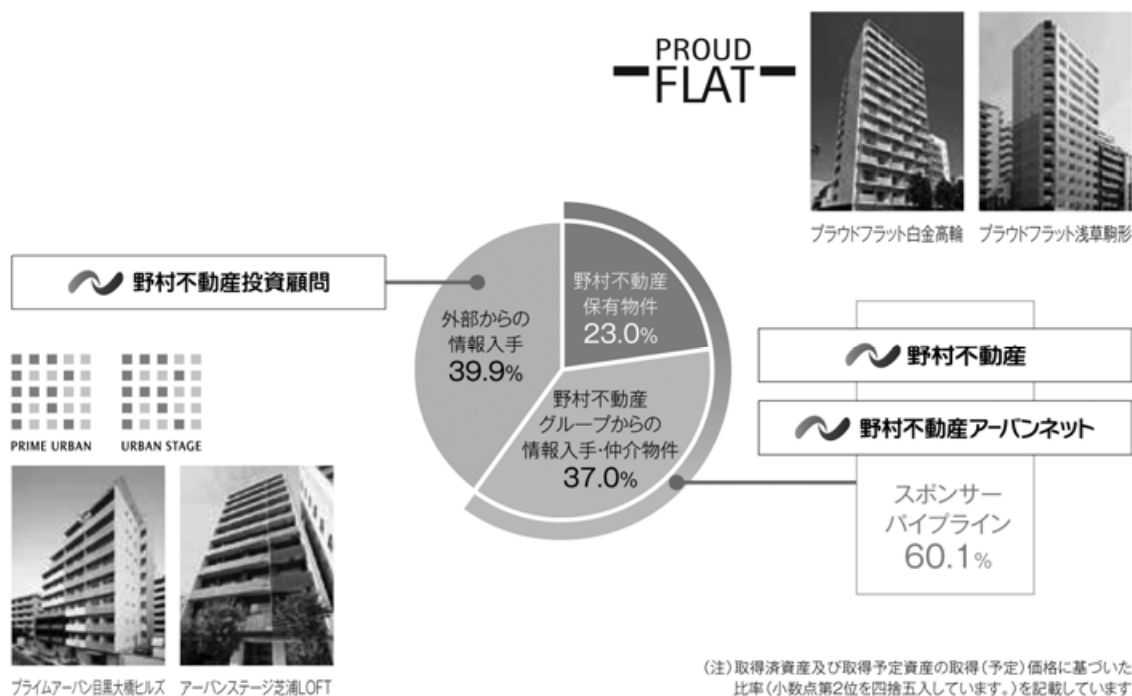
PROUD
FLAT

プラウドフラット白金高輪　プラウドフラット浅草駒形

野村不動産投資顧問

野村不動産
保有物件
23.0%

外部からの
情報入手
39.9%

野村不動産
グループからの
情報入手・仲介物件
37.0%

野村不動産

野村不動産アーバンネット

スポンサー
パイプライン
60.1%

PRIME URBAN　URBAN STAGE

プライムアーバン目黒大橋ヒルズ　アーバンステージ芝浦LOFT

(注)取得済資産及び取得予定資産の取得(予定)価格に基づいた比率(小数点第2位を四捨五入しています。)を記載しています